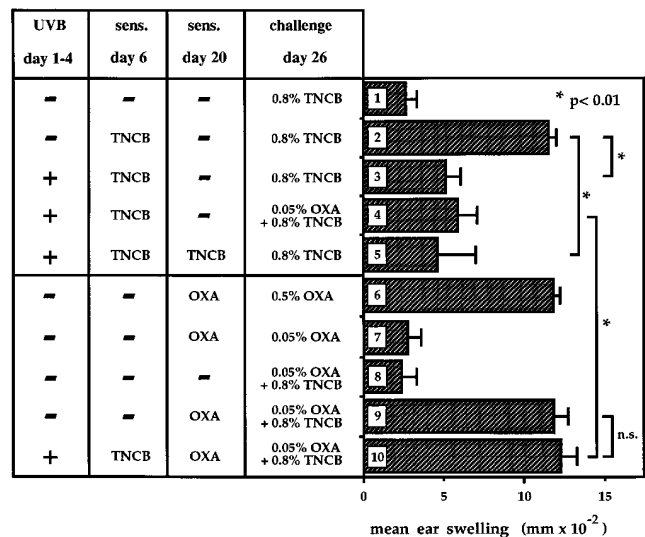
| UVB day 1-4 | sens. day 6 | sens. day 20 | challenge day 26 |
|---|---|---|---|
| - | - | - | 0.8% TNCB |
| - | TNCB | - | 0.8% TNCB |
| + | TNCB | - | 0.8% TNCB |
| + | TNCB | - | 0.05% OXA + 0.8% TNCB |
| + | TNCB | TNCB | 0.8% TNCB |
| - | - | OXA | 0.5% OXA |
| - | - | OXA | 0.05% OXA |
| - | - | - | 0.05% OXA + 0.8% TNCB |
| - | - | OXA | 0.05% OXA + 0.8% TNCB |
| + | TNCB | OXA | 0.05% OXA + 0.8% TNCB |

1
2
3
4
5
6
7
8
9
10

* p< 0.01

*
*
*
n.s.

0 5 10 15

mean ear swelling (mm x $10^{-2}$)